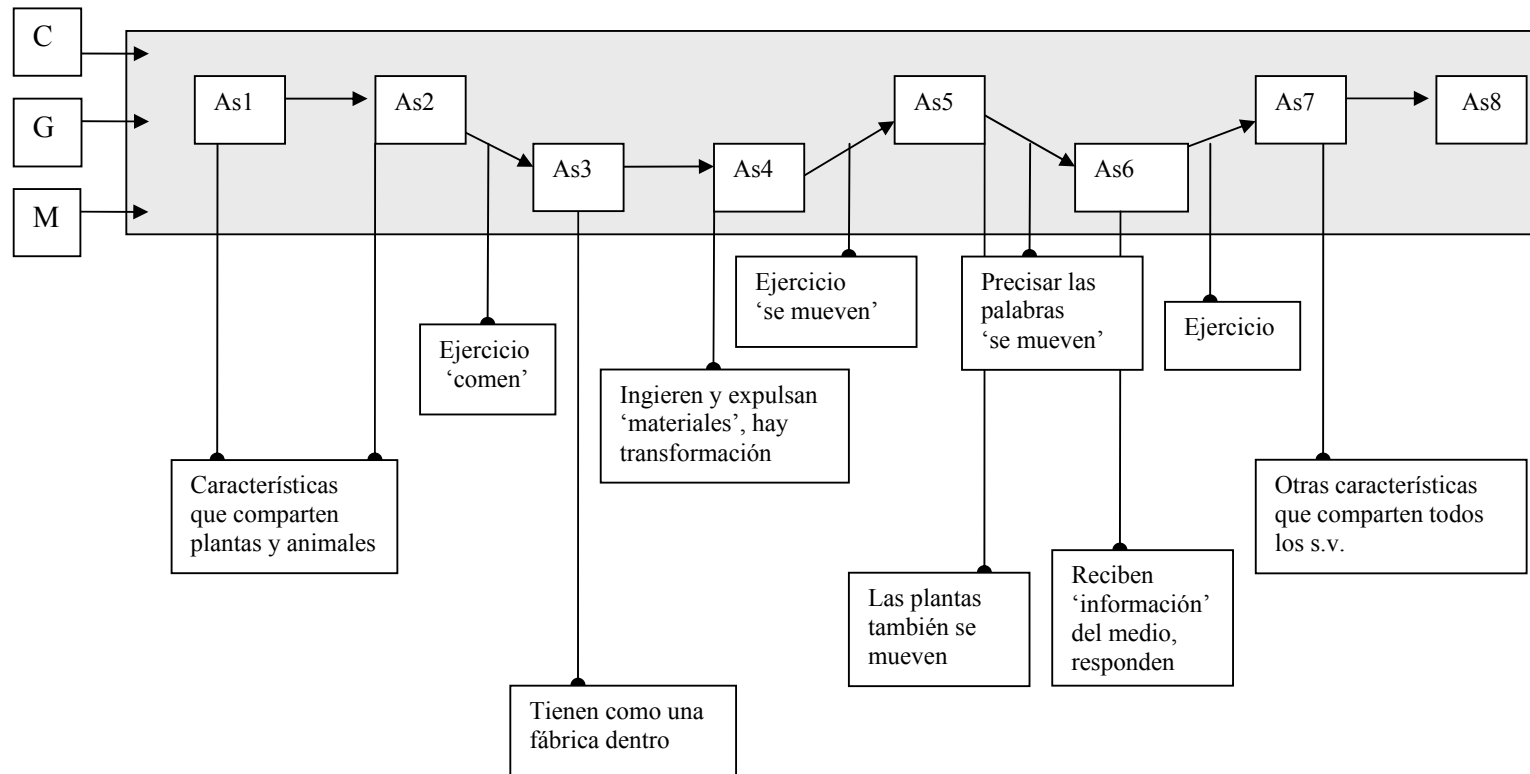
C

G

M

As1

As2

As3

As4

As5

As6

As7

As8

Ejercicio 'se mueven'

Precisar las palabras 'se mueven'

Ejercicio

Ejercicio 'comen'

Ingieren y expulsan 'materiales', hay transformación

Características que comparten plantas y animales

Otras características que comparten todos los s.v.

Las plantas también se mueven

Reciben 'información' del medio, responden

Tienen como una fábrica dentro